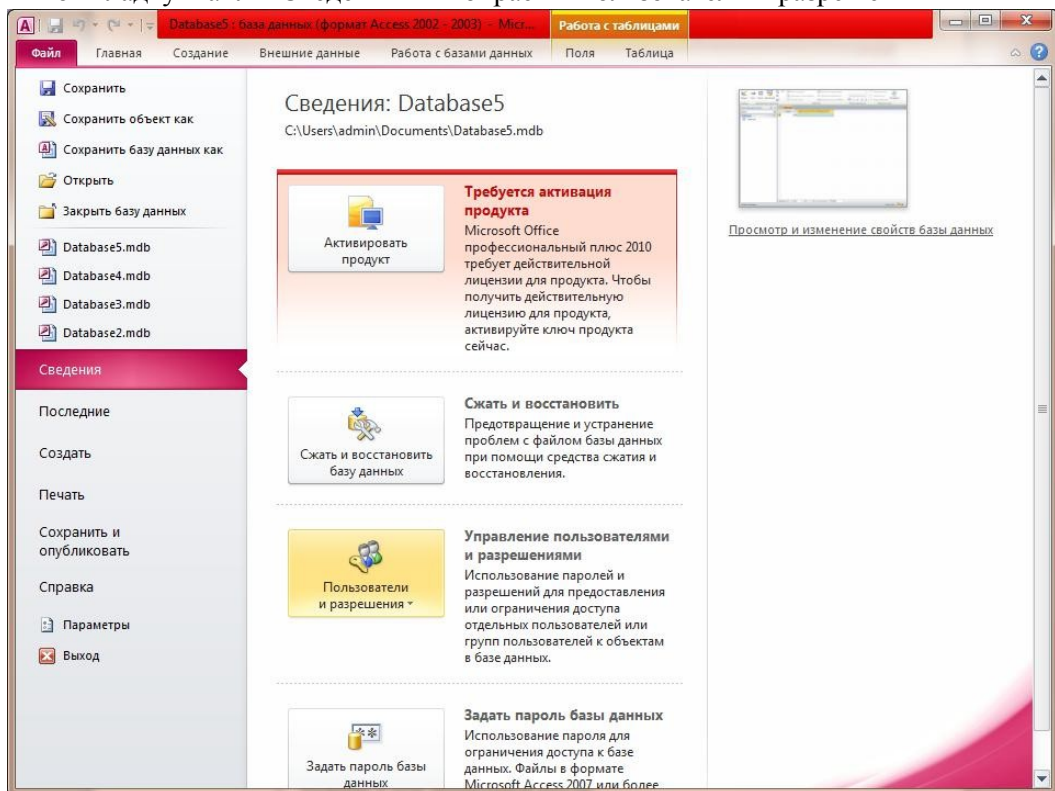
Database5 : база данных (формат Access 2002 - 2003) - Micr... Работа с таблицами

Файл Главная Создание Внешние данные Работа с базами данных Поля Таблица

Сохранить
Сохранить объект как
Сохранить базу данных как
Открыть
Закрыть базу данных
Database5.mdb
Database4.mdb
Database3.mdb
Database2.mdb
Сведения
Последние
Создать
Печать
Сохранить и опубликовать
Справка
Параметры
Выход

Сведения: Database5
C:\Users\admin\Documents\Database5.mdb

Активировать продукт

Требуется активация продукта
Microsoft Office профессиональный плюс 2010 требует действительной лицензии для продукта. Чтобы получить действительную лицензию для продукта, активируйте ключ продукта сейчас.

Сжать и восстановить базу данных

Сжать и восстановить
Предотвращение и устранение проблем с файлом базы данных при помощи средства сжатия и восстановления.

Пользователи и разрешения

Управление пользователями и разрешениями
Использование паролей и разрешений для предоставления или ограничения доступа отдельных пользователей или групп пользователей к объектам в базе данных.

Задать пароль базы данных

Задать пароль базы данных
Использование пароля для ограничения доступа к базе данных. Файлы в формате Microsoft Access 2007 или более

Просмотр и изменение свойств базы данных